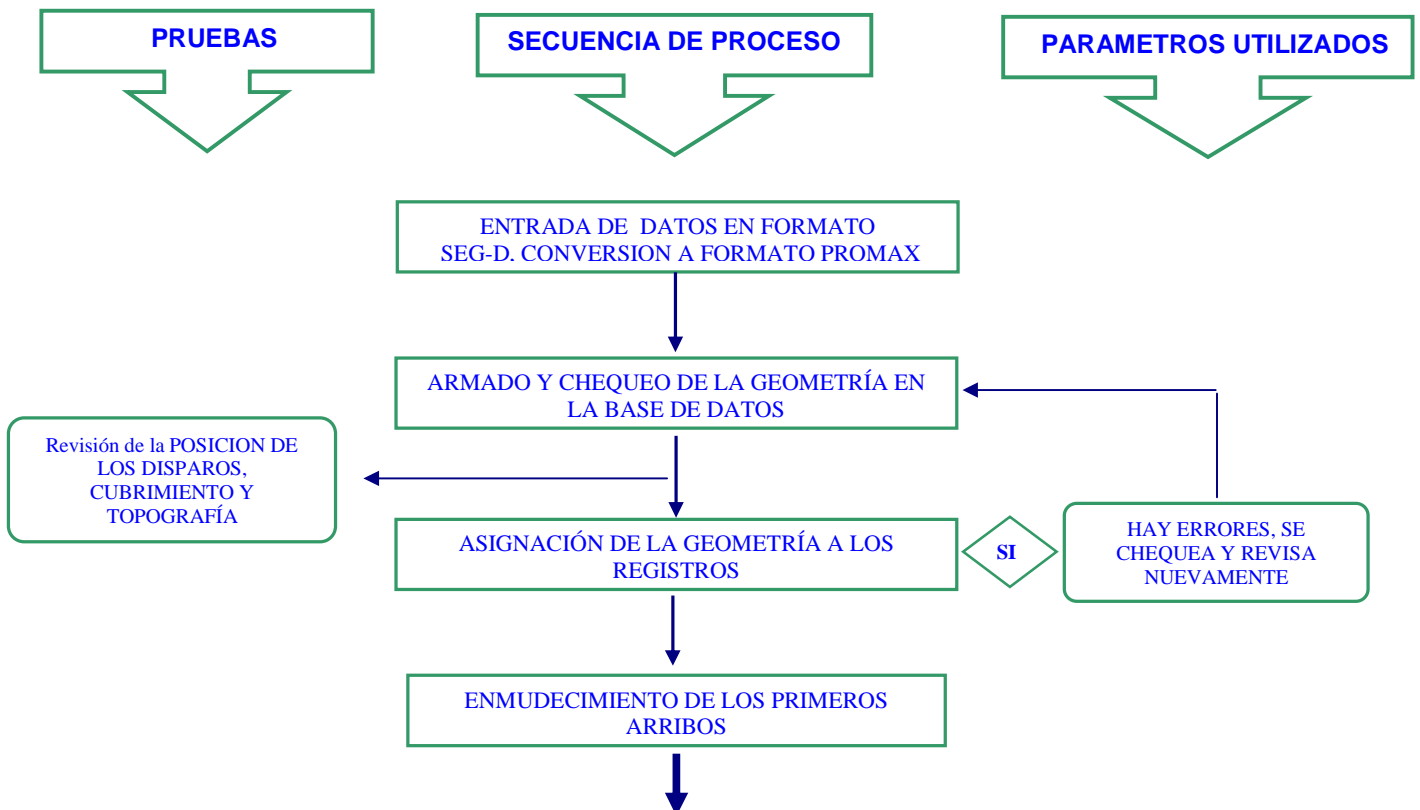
PRUEBAS

SECUENCIA DE PROCESO

PARAMETROS UTILIZADOS

ENTRADA DE DATOS EN FORMATO SEG-D. CONVERSION A FORMATO PROMAX

ARMADO Y CHEQUEO DE LA GEOMETRÍA EN LA BASE DE DATOS

Revisión de la POSICION DE LOS DISPAROS, CUBRIMIENTO Y TOPOGRAFÍA

ASIGNACIÓN DE LA GEOMETRÍA A LOS REGISTROS

SI

HAY ERRORES, SE CHEQUEA Y REVISA NUEVAMENTE

ENMUDECIMIENTO DE LOS PRIMEROS ARRIBOS